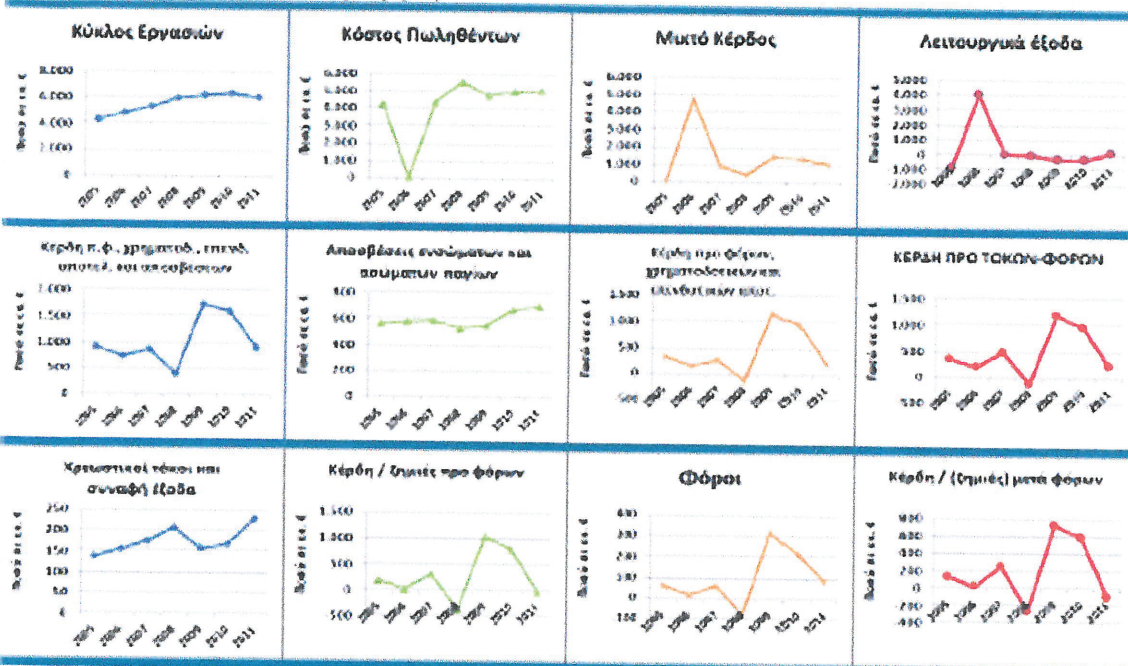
Κύκλος Εργασιών

8.000
6.000
4.000
2.000
0

2005 2006 2007 2008 2009 2010 2011

Κόστος Πωληθέντων

6.000
5.000
4.000
3.000
2.000
1.000
0

2005 2006 2007 2008 2009 2010 2011

Μικτό Κέρδος

6.000
5.000
4.000
3.000
2.000
1.000
0

2005 2006 2007 2008 2009 2010 2011

Λειτουργικά έξοδα

5.000
4.000
3.000
2.000
1.000
0
-1.000

2005 2006 2007 2008 2009 2010 2011

Κέρδη π.φ., χρηματοδ., επενδ. αποτελ. και αποσβέσεων

2.000
1.500
1.000
500
0

2005 2006 2007 2008 2009 2010 2011

Αποσβέσεις ενσώματων και άυλων παγίων

800
600
400
200
0

2005 2006 2007 2008 2009 2010 2011

Κέρδη προ φόρων, χρηματοδοτικών και επενδυτικών αποτ.

1.500
1.000
500
0
-500

2005 2006 2007 2008 2009 2010 2011

ΚΕΡΔΗ ΠΡΟ ΤΟΚΩΝ-ΦΟΡΩΝ

1.500
1.000
500
0
-500

2005 2006 2007 2008 2009 2010 2011

Χρεωστικοί τόκοι και συναφή έξοδα

250
200
150
100
50
0

2005 2006 2007 2008 2009 2010 2011

Κέρδη / ζημιές προ φόρων

1.500
1.000
500
0
-500

2005 2006 2007 2008 2009 2010 2011

Φόροι

400
300
200
100
0
-100

2005 2006 2007 2008 2009 2010 2011

Κέρδη / (ζημιές) μετά φόρων

800
600
400
200
0
-200
-400

2005 2006 2007 2008 2009 2010 2011